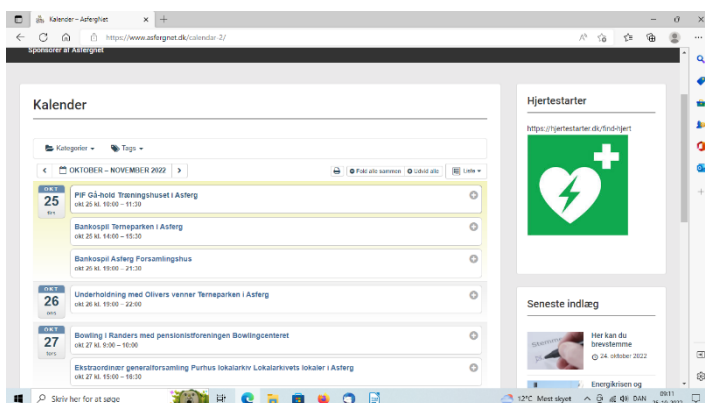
Kalender – Asfergnet
https://www.asfergnet.dk/calendar-2/
Sponsorer af Asfergnet

Kalender

Kategorier ▾ Tags ▾

< OKTOBER – NOVEMBER 2022 >

Fold alle sammen Udvid alle Liste ▾

OKT 25 tirs
PIF Gå-hold Træningshuset i Asferg
okt 25 kl. 10:00 – 11:30

Bankospil Terneparken i Asferg
okt 25 kl. 14:00 – 15:30

Bankospil Asferg Forsamlingshus
okt 25 kl. 19:00 – 21:30

OKT 26 ons
Underholdning med Olivers venner Terneparken i Asferg
okt 26 kl. 19:00 – 22:00

OKT 27 tors
Bowling i Randers med pensionistforeningen Bowlingcenteret
okt 27 kl. 9:00 – 10:00

Ekstraordinær generalforsamling Purhus lokalarkiv Lokalarkivets lokaler i Asferg
okt 27 kl. 15:00 – 18:30

Hjertestarter
https://hjertestarter.dk/find-hjert

Seneste indlæg

Her kan du brevstemme
24. oktober 2022

Energikrisen og

Skriv her for at søge

12°C Mest skyet DAN 09:11